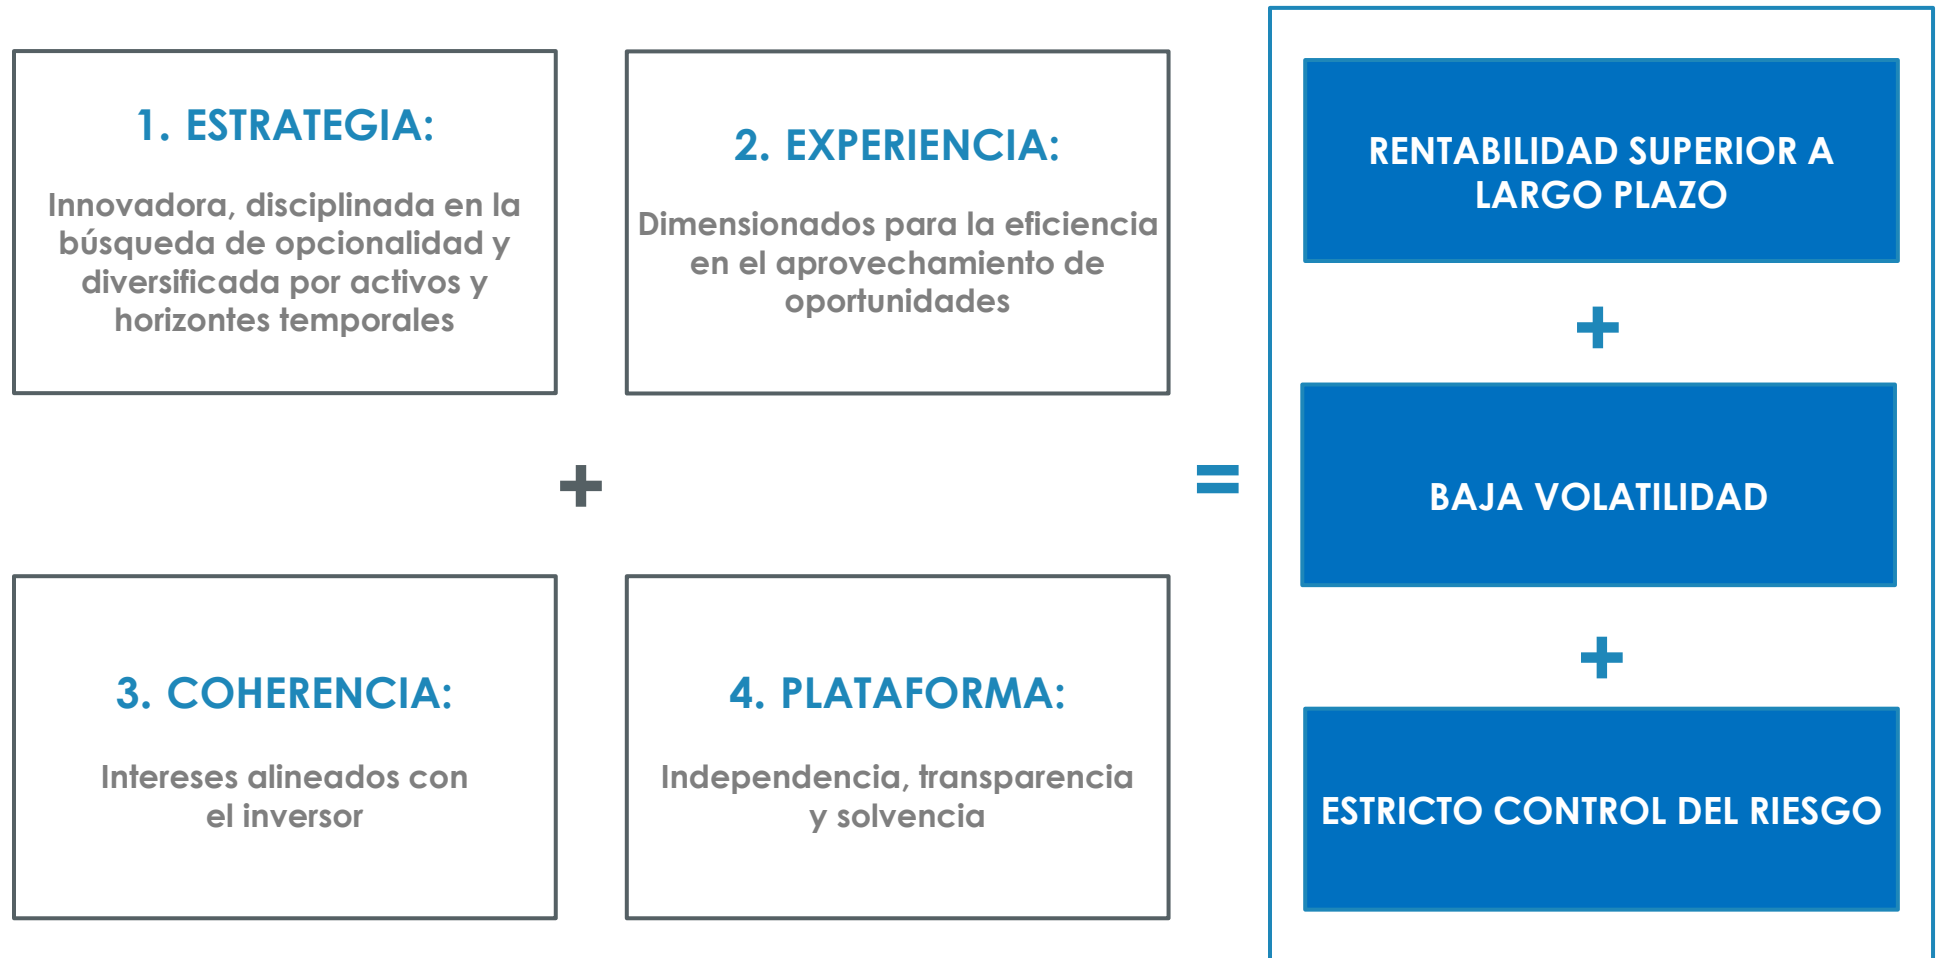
1. ESTRATEGIA:

Innovadora, disciplinada en la búsqueda de opcionalidad y diversificada por activos y horizontes temporales

2. EXPERIENCIA:

Dimensionados para la eficiencia en el aprovechamiento de oportunidades

+

=

3. COHERENCIA:

Intereses alineados con el inversor

4. PLATAFORMA:

Independencia, transparencia y solvencia

RENTABILIDAD SUPERIOR A LARGO PLAZO

+

BAJA VOLATILIDAD

+

ESTRICTO CONTROL DEL RIESGO